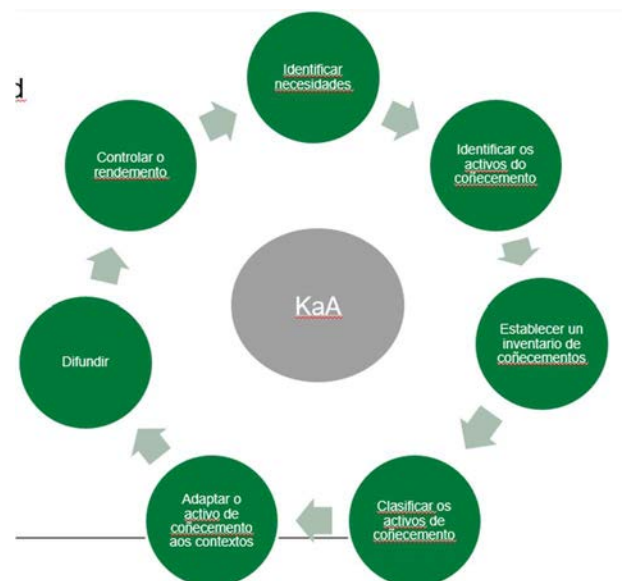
d

Identificar necesidades

Identificar os activos do coñecemento

Establecer un inventario de coñecementos

Clasificar os activos de coñecemento

Adaptar o activo de coñecemento aos contextos

Difundir

Controlar o rendemento

KaA